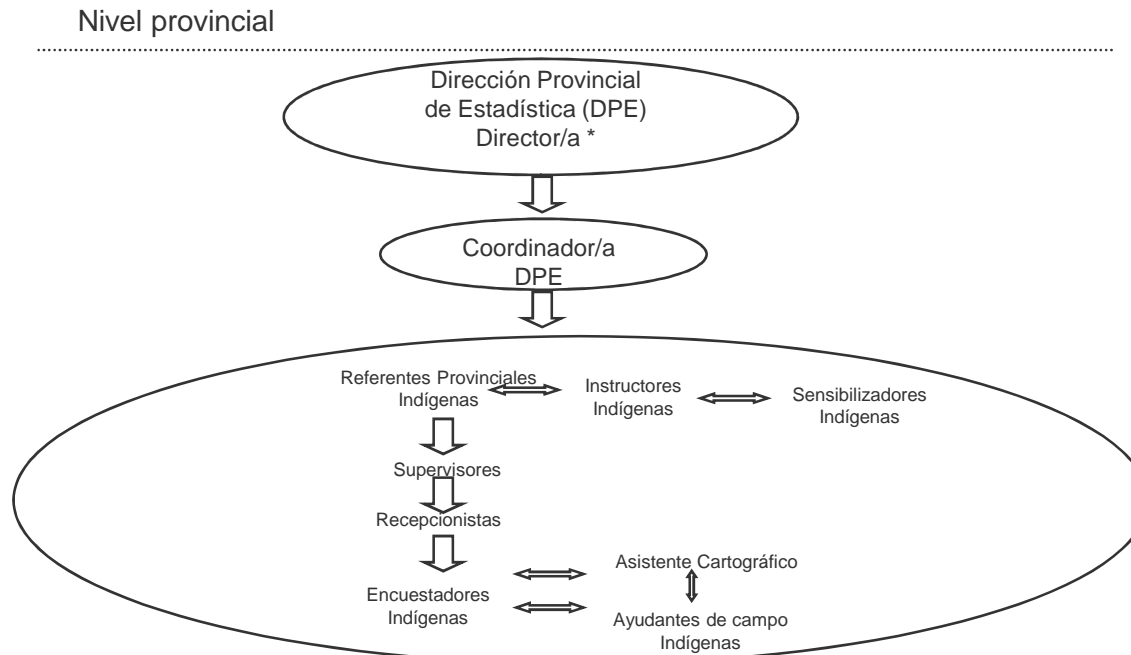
Nivel provincial

Dirección Provincial de Estadística (DPE) Director/a *

Coordinador/a DPE

Referentes Provinciales Indígenas

Instructores Indígenas

Sensibilizadores Indígenas

Supervisores

Recepcionistas

Encuestadores Indígenas

Asistente Cartográfico

Ayudantes de campo Indígenas